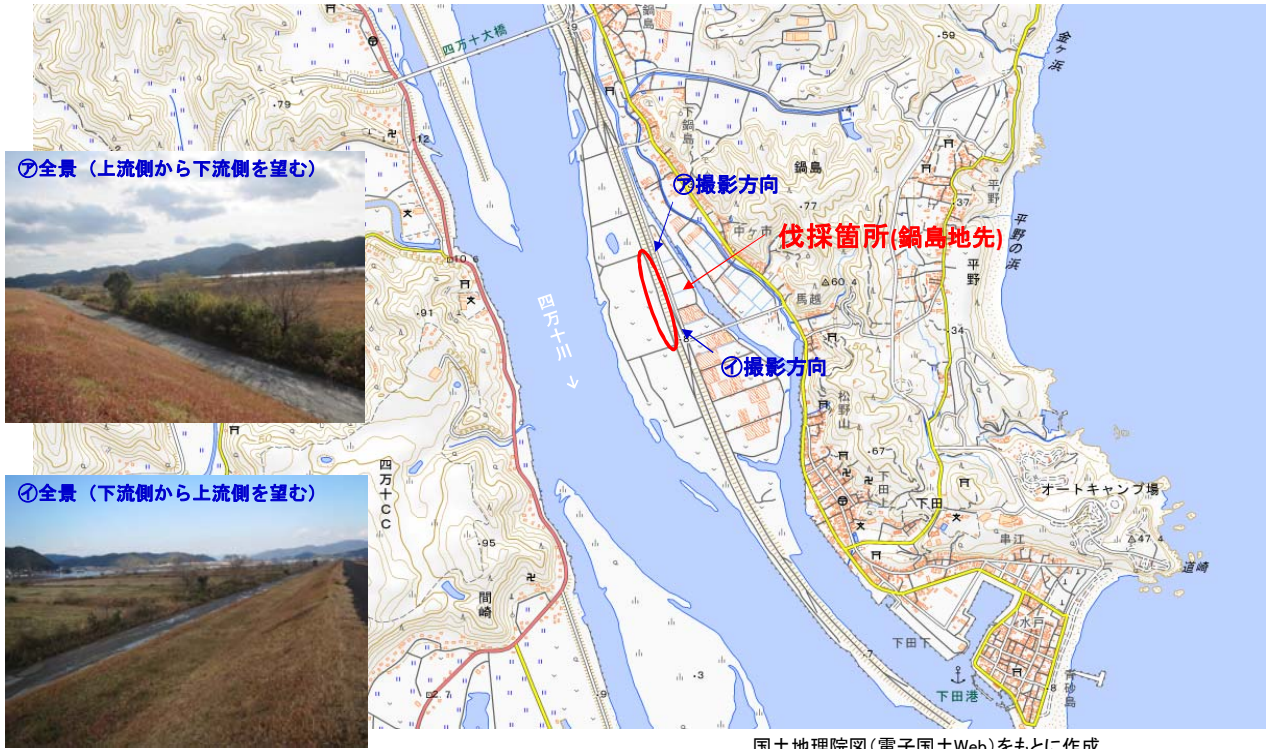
四万十大橋

鍋島

下鍋島

鍋島

㋐全景（上流側から下流側を望む）

㋐撮影方向

伐採箇所(鍋島地先)

中ヶ市

馬越

四万十川

㋑撮影方向

松野山

平野

平野の浜

金ヶ浜

・79

・59

・77

・37

・34

・91

△60.4

・67

△47.4

10.6

㋑全景（下流側から上流側を望む）

四万十ＣＣ

・95

間崎

下田

下田

串江

オートキャンプ場

道崎

水戸

下田下

下田港

青砂島

・3

・9

2.7

国土地理院図（電子国土Web）をもとに作成